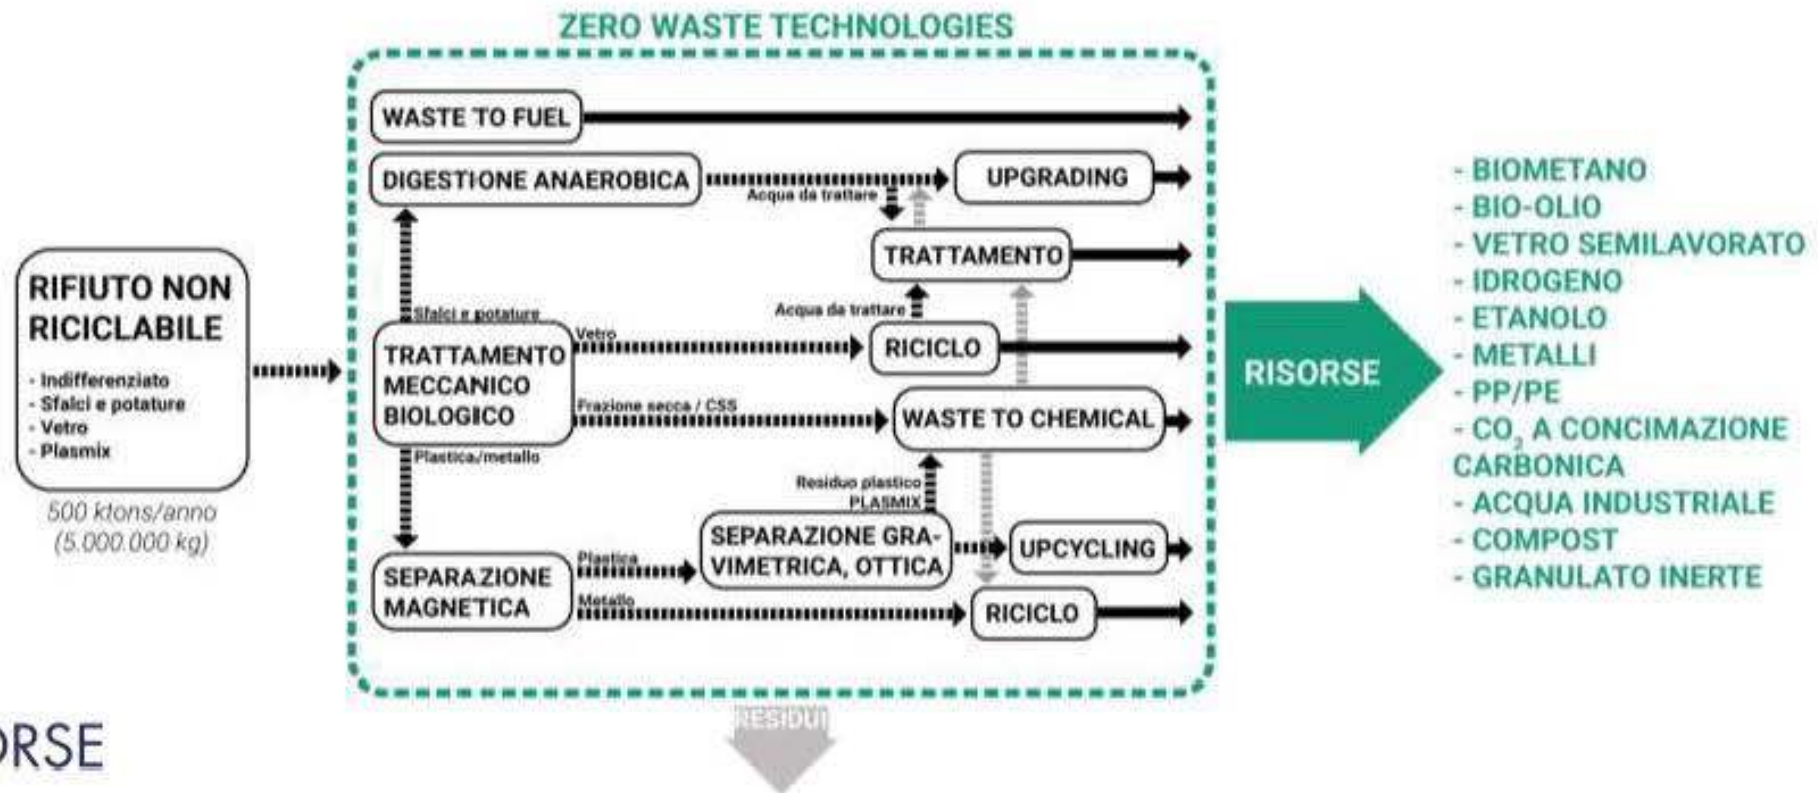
ZERO WASTE TECHNOLOGIES

RIFIUTO NON RICICLABILE

- Indifferenziato
- Sfalci e potature
- Vetro
- Plasmix

500 ktons/anno (5.000.000 kg)

WASTE TO FUEL

DIGESTIONE ANAEROBICA

Acqua da trattare

UPGRADING

TRATTAMENTO

Acqua da trattare

Sfalci e potature

Vetro

TRATTAMENTO MECCANICO BIOLOGICO

RICICLO

Frazione secca / CSS

WASTE TO CHEMICAL

Plastica/metallo

Residuo plastico PLASMIX

SEPARAZIONE GRAVIMETRICA, OTTICA

UPCYCLING

Plastica

SEPARAZIONE MAGNETICA

Metallo

RICICLO

RESIDUI

RISORSE

- BIOMETANO
- BIO-OLIO
- VETRO SEMILAVORATO
- IDROGENO
- ETANOLO
- METALLI
- PP/PE
- $CO_2$ A CONCIMAZIONE CARBONICA
- ACQUA INDUSTRIALE
- COMPOST
- GRANULATO INERTE

RSE